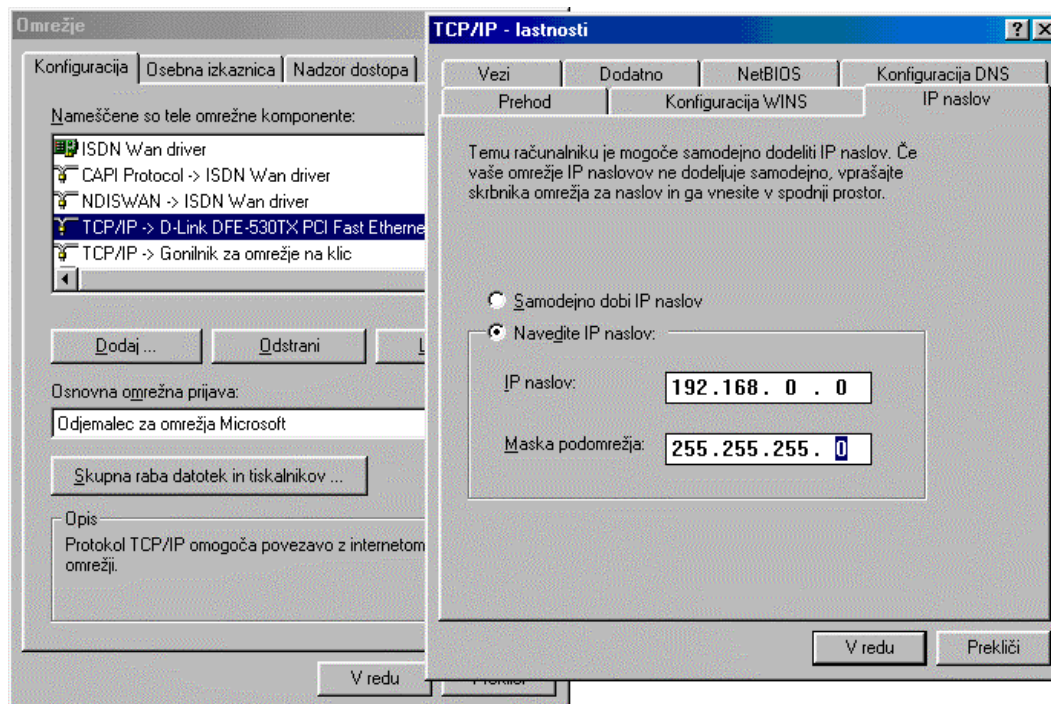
Omrežje

Konfiguracija | Osebna izkaznica | Nadzor dostopa

Nameščene so tele omrežne komponente:

ISDN Wan driver
CAPI Protocol -> ISDN Wan driver
NDISWAN -> ISDN Wan driver
TCP/IP -> D-Link DFE-530TX PCI Fast Etherne
TCP/IP -> Gonilnik za omrežje na klic

Dodaj ... | Odstrani | L

Osnovna omrežna prijava:

Odjemalec za omrežja Microsoft

Skupna raba datotek in tiskalnikov ...

Opis
Protokol TCP/IP omogoča povezavo z internetom omrežji.

V redu | Prekliči

TCP/IP - lastnosti

? X

Vezi | Dodatno | NetBIOS | Konfiguracija DNS
Prehod | Konfiguracija WINS | IP naslov

Temu računalniku je mogoče samodejno dodeliti IP naslov. Če vaše omrežje IP naslovov ne dodeljuje samodejno, vprašajte skrbnika omrežja za naslov in ga vnesite v spodnji prostor.

Samodejno dobi IP naslov

Navedite IP naslov:

IP naslov: 192.168. 0 . 0

Maska podomrežja: 255.255.255. 0

V redu | Prekliči